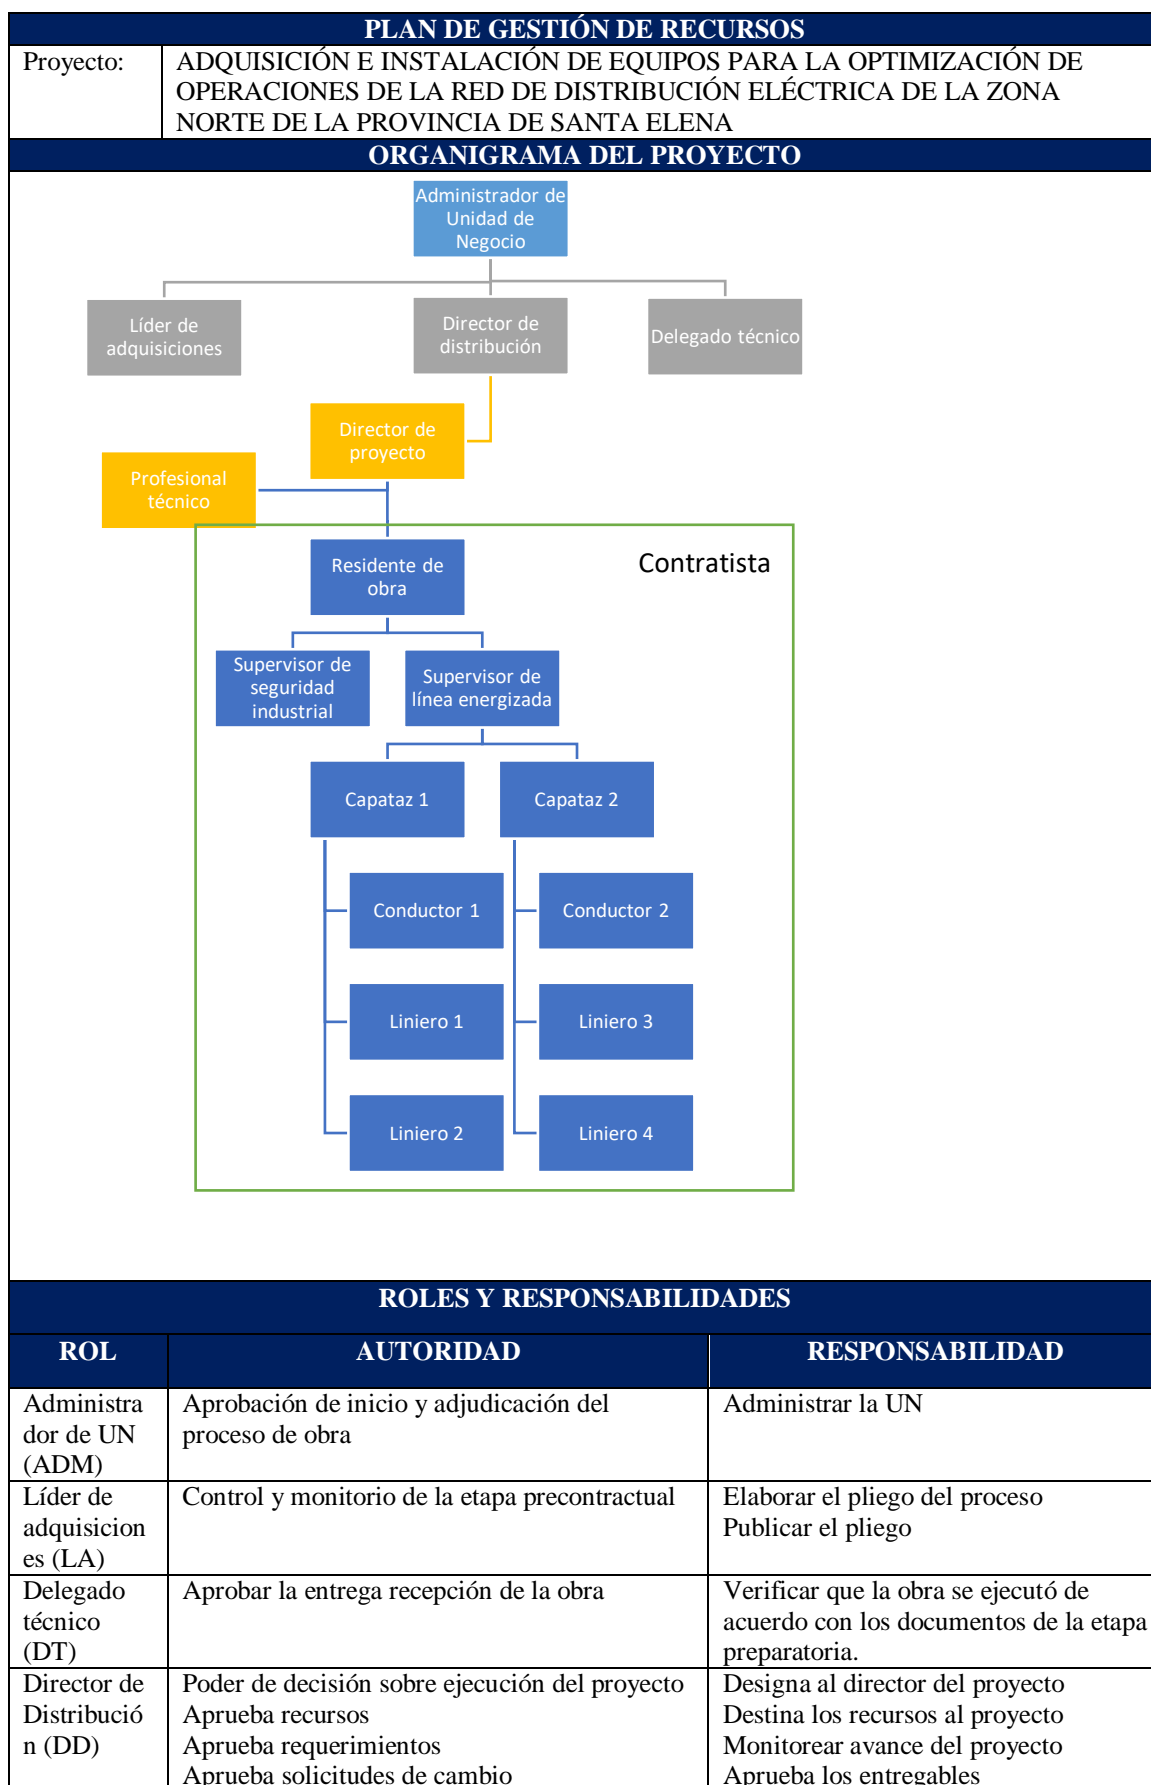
PLAN DE GESTIÓN DE RECURSOS

| Proyecto: | ADQUISICIÓN E INSTALACIÓN DE EQUIPOS PARA LA OPTIMIZACIÓN DE OPERACIONES DE LA RED DE DISTRIBUCIÓN ELÉCTRICA DE LA ZONA NORTE DE LA PROVINCIA DE SANTA ELENA |
|---|---|

ORGANIGRAMA DEL PROYECTO

Administrador de Unidad de Negocio

Líder de adquisiciones

Director de distribución

Delegado técnico

Director de proyecto

Profesional técnico

Contratista

Residente de obra

Supervisor de seguridad industrial

Supervisor de línea energizada

Capataz 1

Capataz 2

Conductor 1

Conductor 2

Liniero 1

Liniero 3

Liniero 2

Liniero 4

ROLES Y RESPONSABILIDADES

| ROL | AUTORIDAD | RESPONSABILIDAD |
|---|---|---|
| Administrador de UN (ADM) | Aprobación de inicio y adjudicación del proceso de obra | Administrar la UN |
| Líder de adquisiciones (LA) | Control y monitorio de la etapa precontractual | Elaborar el pliego del proceso Publicar el pliego |
| Delegado técnico (DT) | Aprobar la entrega recepción de la obra | Verificar que la obra se ejecutó de acuerdo con los documentos de la etapa preparatoria. |
| Director de Distribución (DD) | Poder de decisión sobre ejecución del proyecto Aprueba recursos Aprueba requerimientos Aprueba solicitudes de cambio | Designa al director del proyecto Destina los recursos al proyecto Monitorear avance del proyecto Aprueba los entregables |